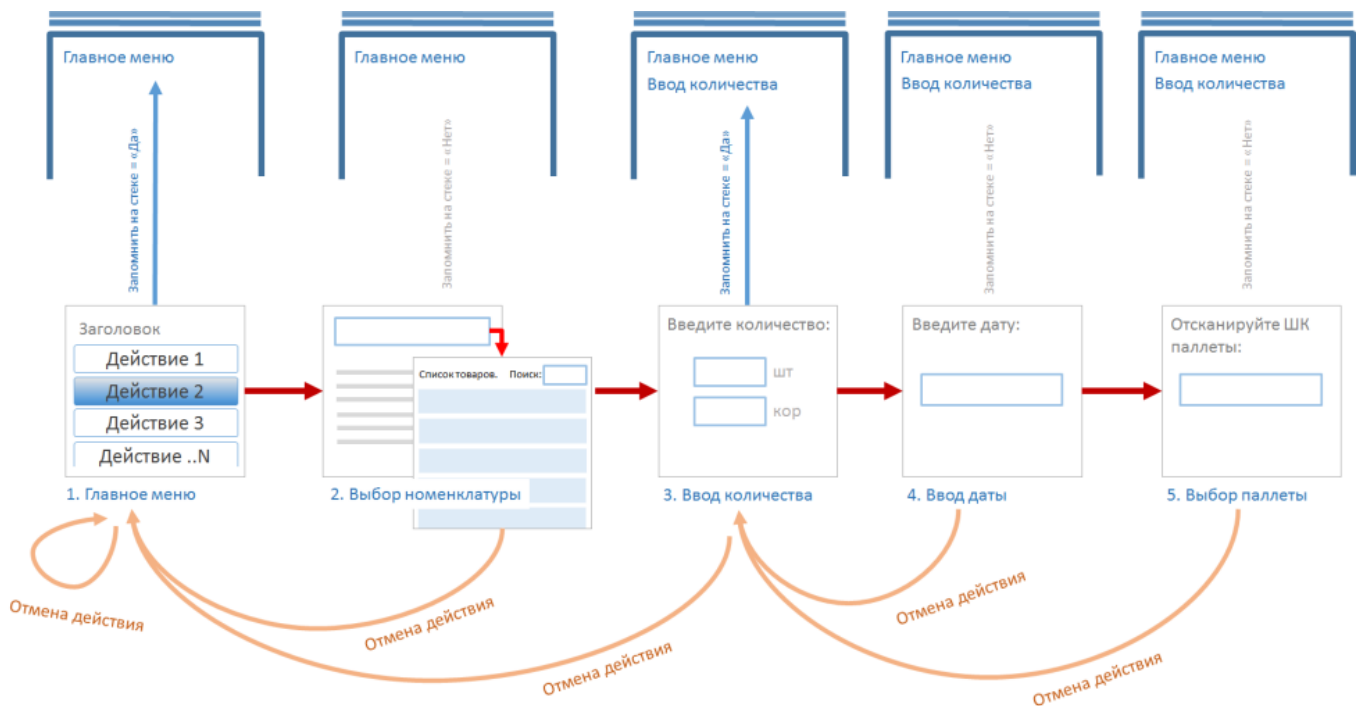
Главное меню

Главное меню

Главное меню
Ввод количества

Главное меню
Ввод количества

Главное меню
Ввод количества

Запомнить на стеке = «Да»

Запомнить на стеке = «Нет»

Запомнить на стеке = «Да»

Запомнить на стеке = «Нет»

Запомнить на стеке = «Нет»

Заголовок
Действие 1
Действие 2
Действие 3
Действие ..N

1. Главное меню

Список товаров. Поиск:

2. Выбор номенклатуры

Введите количество:
шт
кор

3. Ввод количества

Введите дату:

4. Ввод даты

Отсканируйте ШК паллеты:

5. Выбор паллеты

Отмена действия

Отмена действия

Отмена действия

Отмена действия

Отмена действия